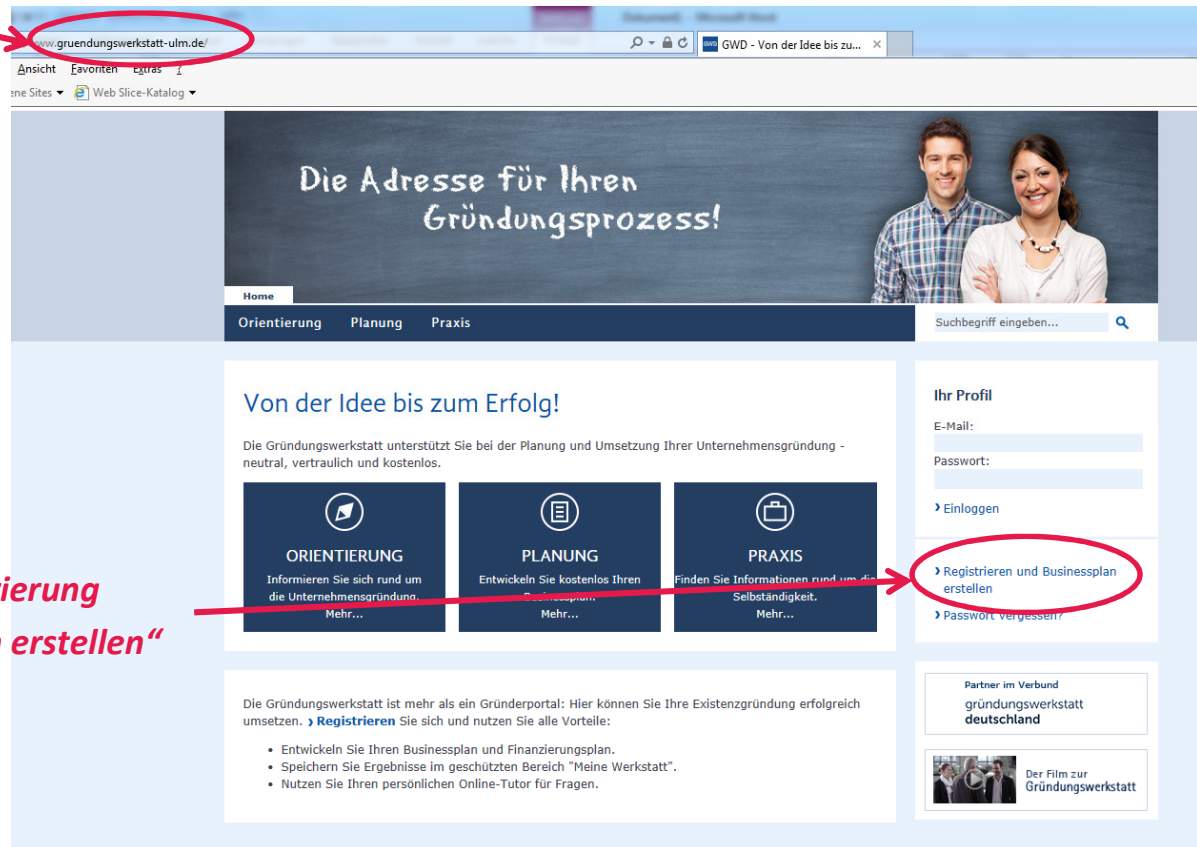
ww.gruendungswerkstatt-ulm.de/
GWD - Von der Idee bis zu...
Ansicht Favoriten Extras ?
ene Sites Web Slice-Katalog

Die Adresse für Ihren Gründungsprozess!

Home
Orientierung Planung Praxis
Suchbegriff eingeben...

Von der Idee bis zum Erfolg!

Die Gründungswerkstatt unterstützt Sie bei der Planung und Umsetzung Ihrer Unternehmensgründung - neutral, vertraulich und kostenlos.

ORIENTIERUNG
Informieren Sie sich rund um die Unternehmensgründung.
Mehr...

PLANUNG
Entwickeln Sie kostenlos Ihren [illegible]
Mehr...

PRAXIS
Finden Sie Informationen rund um die Selbständigkeit.
Mehr...

ierung
erstellen“

Ihr Profil
E-Mail:
Passwort:
› Einloggen
› Registrieren und Businessplan erstellen
› Passwort vergessen?

Die Gründungswerkstatt ist mehr als ein Gründerportal: Hier können Sie Ihre Existenzgründung erfolgreich umsetzen. › Registrieren Sie sich und nutzen Sie alle Vorteile:

• Entwickeln Sie Ihren Businessplan und Finanzierungsplan.
• Speichern Sie Ergebnisse im geschützten Bereich "Meine Werkstatt".
• Nutzen Sie Ihren persönlichen Online-Tutor für Fragen.

Partner im Verbund
gründungswerkstatt deutschland

Der Film zur Gründungswerkstatt